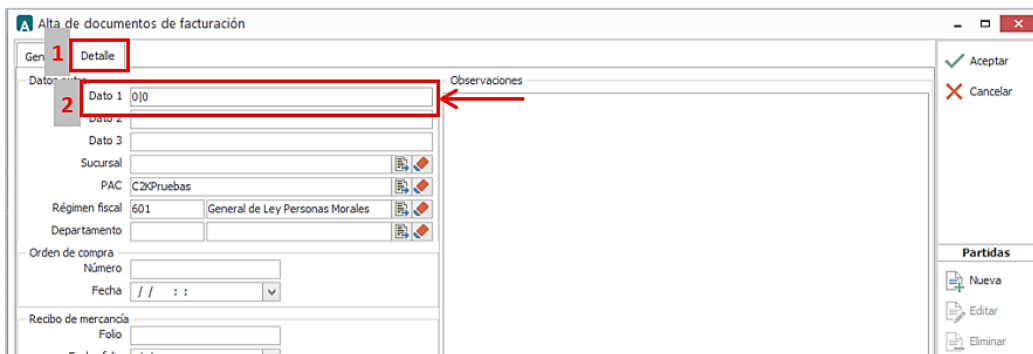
Alta de documentos de facturación

Gen 1 Detalle

Datos extra
2 Dato 1 0|0
Dato 2
Dato 3
Sucursal
PAC C2KPruebas
Régimen fiscal 601 General de Ley Personas Morales
Departamento

Orden de compra
Número
Fecha / / : :

Recibo de mercancía
Folio
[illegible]

Observaciones

Aceptar
Cancelar

Partidas
Nueva
Editar
Eliminar